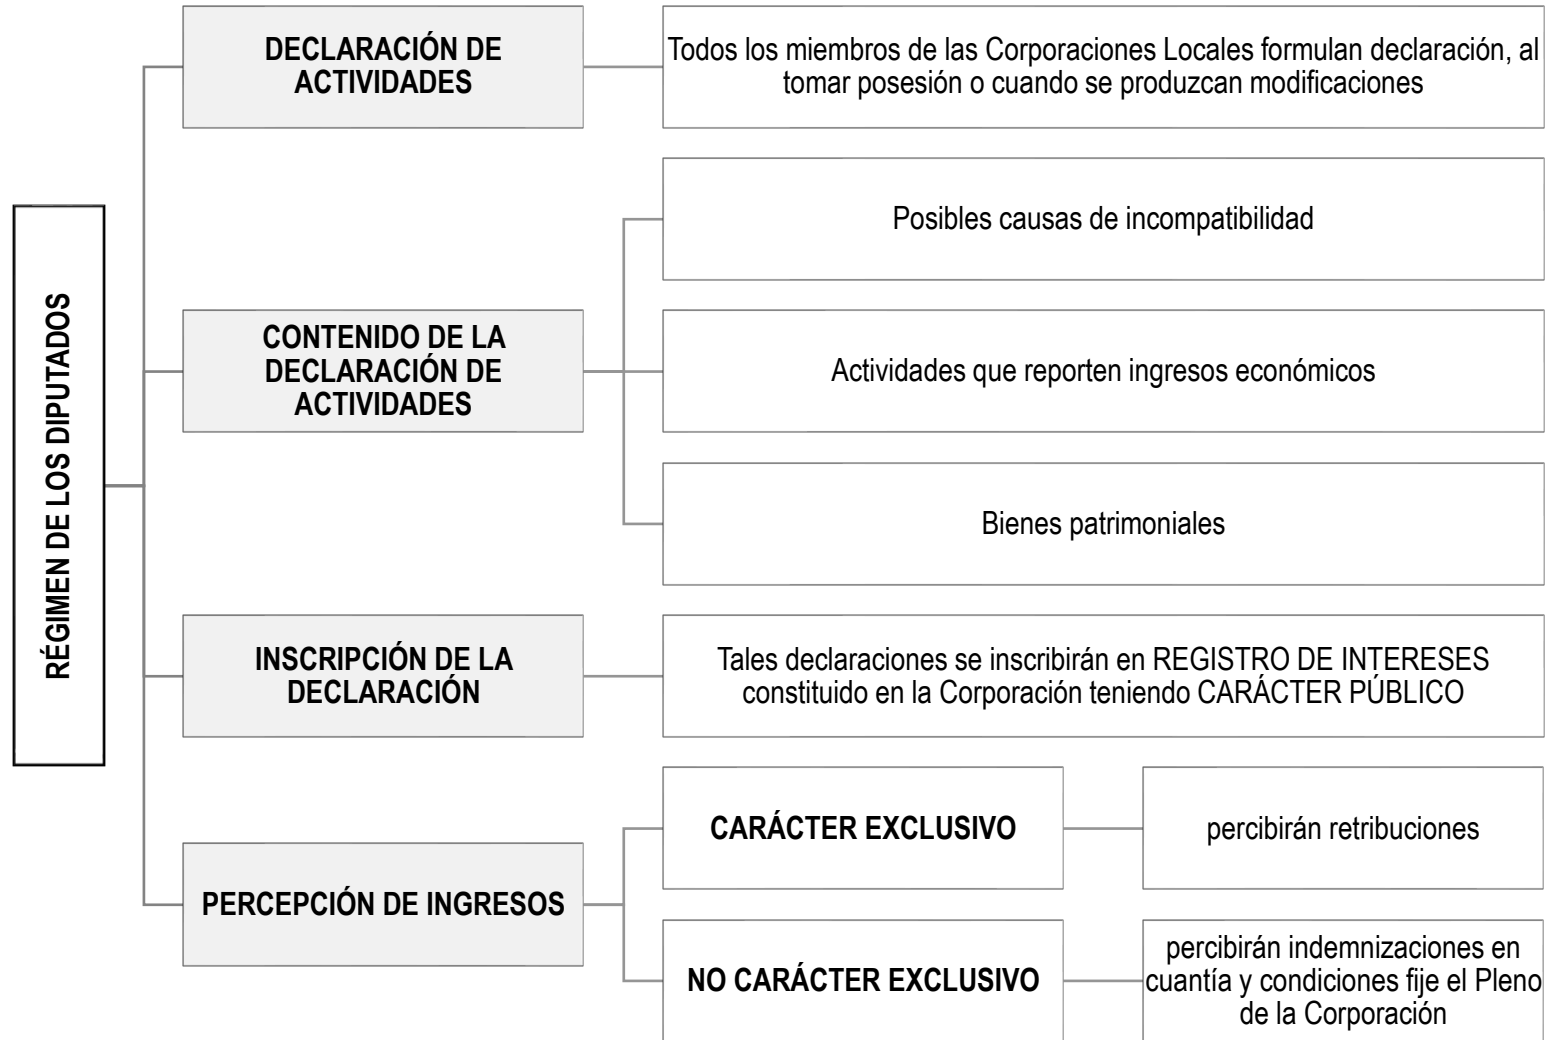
RÉGIMEN DE LOS DIPUTADOS

DECLARACIÓN DE ACTIVIDADES

Todos los miembros de las Corporaciones Locales formulan declaración, al tomar posesión o cuando se produzcan modificaciones

CONTENIDO DE LA DECLARACIÓN DE ACTIVIDADES

Posibles causas de incompatibilidad

Actividades que reporten ingresos económicos

Bienes patrimoniales

INSCRIPCIÓN DE LA DECLARACIÓN

Tales declaraciones se inscribirán en REGISTRO DE INTERESES constituido en la Corporación teniendo CARÁCTER PÚBLICO

PERCEPCIÓN DE INGRESOS

CARÁCTER EXCLUSIVO

percibirán retribuciones

NO CARÁCTER EXCLUSIVO

percibirán indemnizaciones en cuantía y condiciones fije el Pleno de la Corporación